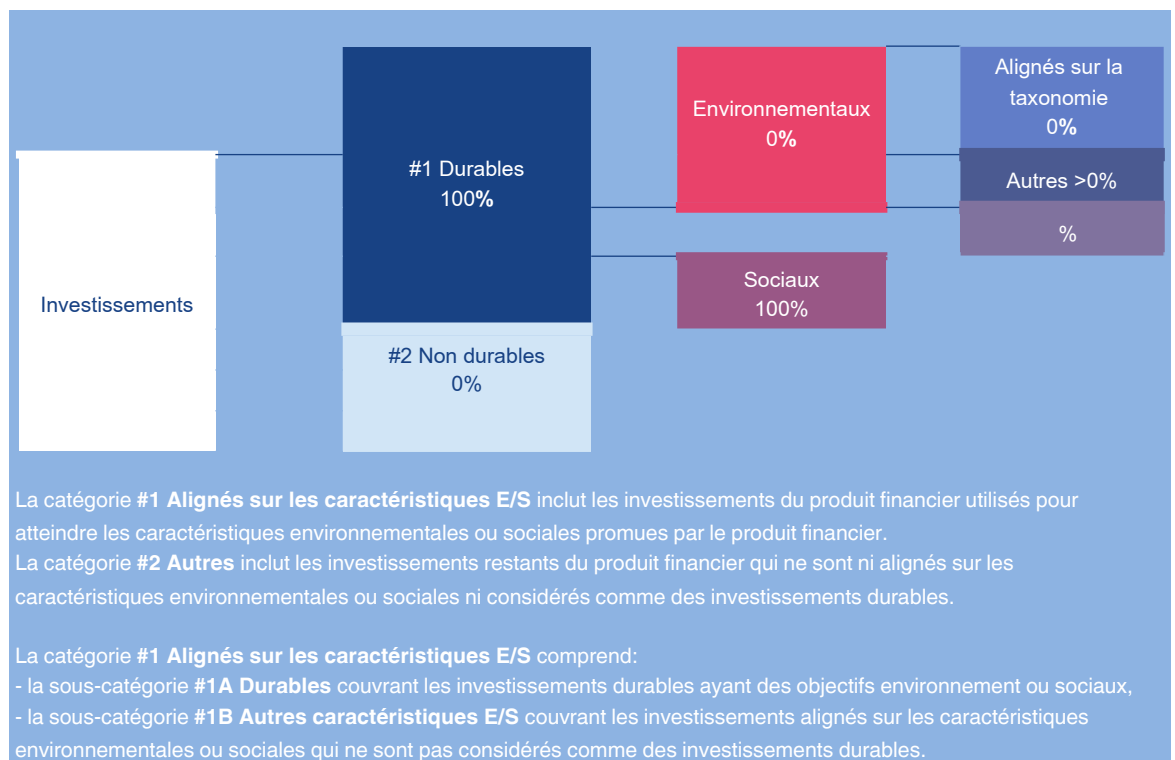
Investissements

#1 Durables
100%

#2 Non durables
0%

Environnementaux
0%

Sociaux
100%

Alignés sur la taxonomie
0%

Autres >0%

%

La catégorie **#1 Alignés sur les caractéristiques E/S** inclut les investissements du produit financier utilisés pour atteindre les caractéristiques environnementales ou sociales promues par le produit financier.
La catégorie **#2 Autres** inclut les investissements restants du produit financier qui ne sont ni alignés sur les caractéristiques environnementales ou sociales ni considérés comme des investissements durables.

La catégorie **#1 Alignés sur les caractéristiques E/S** comprend:
- la sous-catégorie **#1A Durables** couvrant les investissements durables ayant des objectifs environnement ou sociaux,
- la sous-catégorie **#1B Autres caractéristiques E/S** couvrant les investissements alignés sur les caractéristiques environnementales ou sociales qui ne sont pas considérés comme des investissements durables.